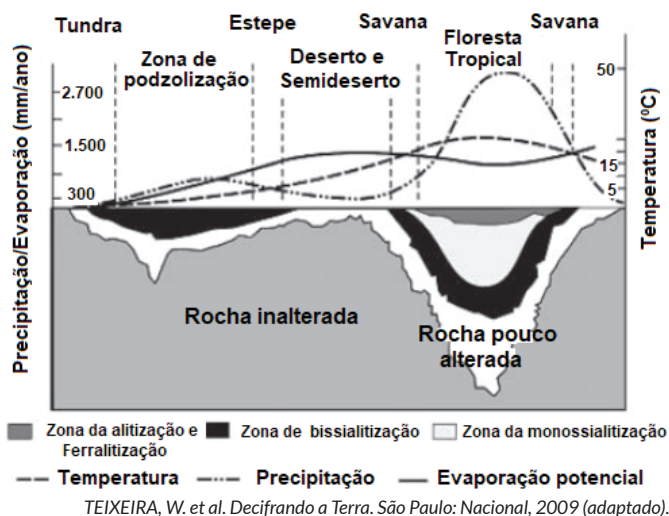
Tundra
Estepe
Savana
Savana
Zona de podzolização
Deserto e Semideserto
Floresta Tropical

Precipitação/Evaporação (mm/ano)
2.700
1.500
300

Temperatura (ºC)
50
15
5

Rocha inalterada
Rocha pouco alterada

Zona da alitização e Ferralitização
Zona de bissialitização
Zona da monossialitização

Temperatura
Precipitação
Evaporação potencial

TEIXEIRA, W. et al. Decifrando a Terra. São Paulo: Nacional, 2009 (adaptado).